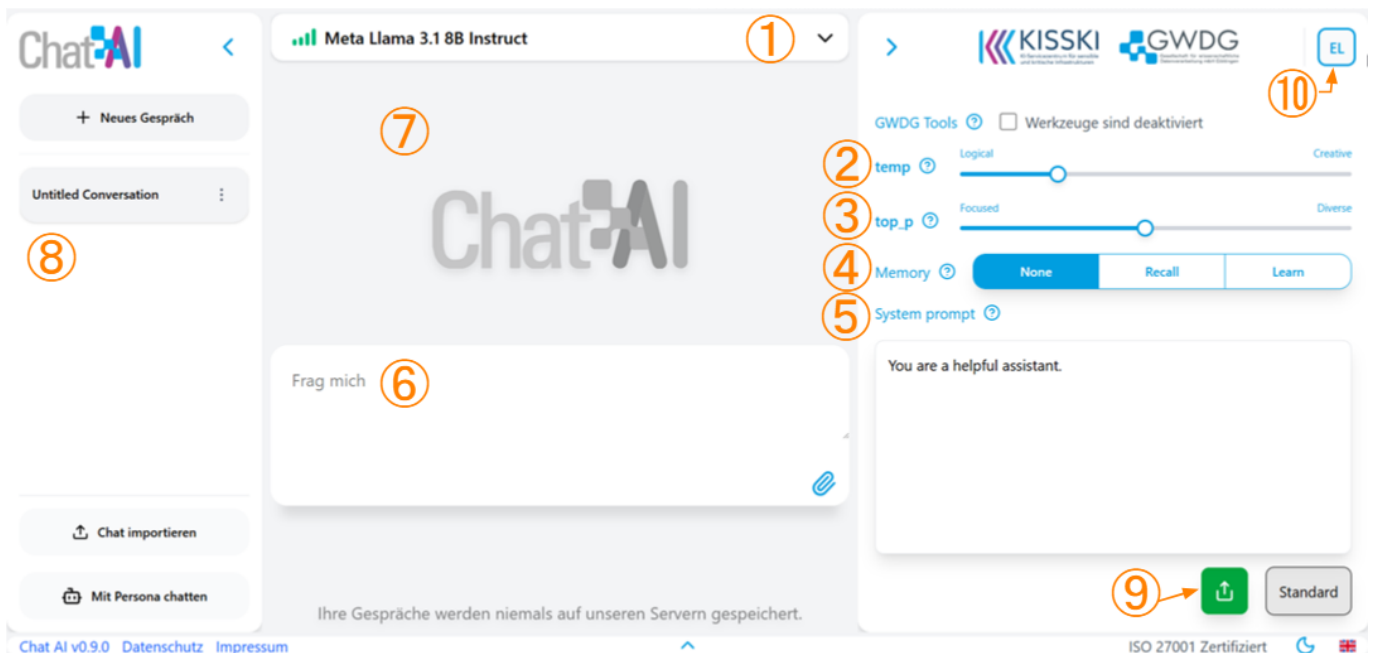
ChatAI

+ Neues Gespräch

Untitled Conversation

8

Chat importieren

Mit Persona chatten

Meta Llama 3.1 8B Instruct

1

7

ChatAI

Frag mich

6

Ihre Gespräche werden niemals auf unseren Servern gespeichert.

KISSKI GWDG

EL

10

GWDG Tools Werkzeuge sind deaktiviert

2 temp

Logical Creative

3 top_p

Focused Diverse

4 Memory

| None | Recall | Learn |
|---|---|---|

5 System prompt

You are a helpful assistant.

9

Standard

Chat AI v0.9.0 Datenschutz Impressum

ISO 27001 Zertifiziert